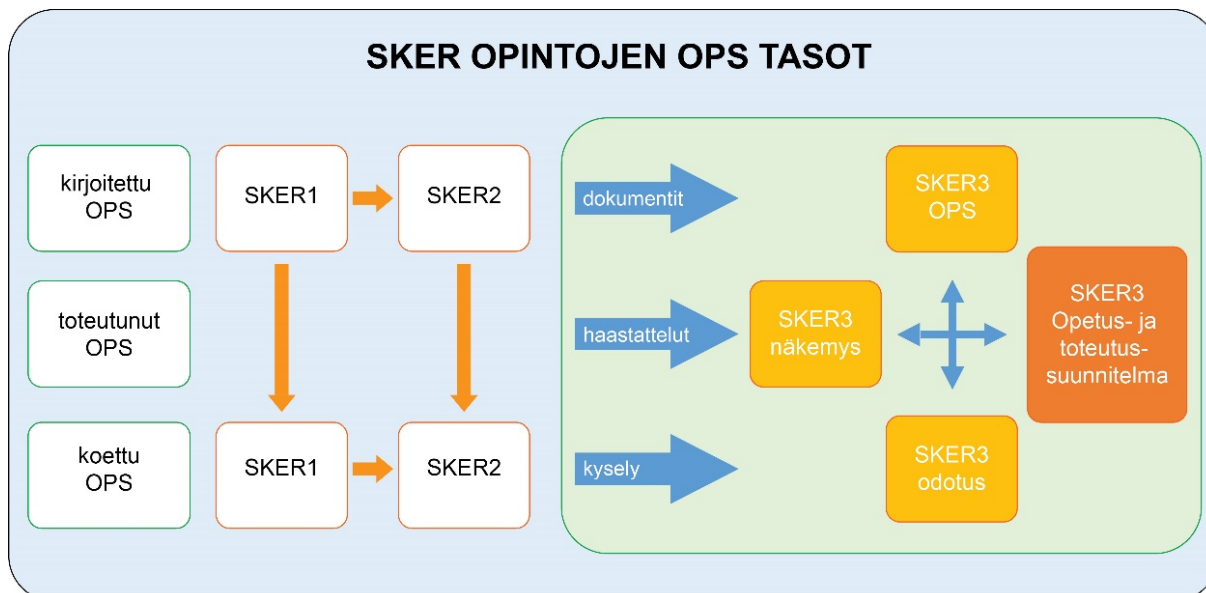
SKER OPINTOJEN OPS TASOT

kirjoitettu OPS

toteutunut OPS

koettu OPS

SKER1

SKER2

SKER1

SKER2

dokumentit

haastattelut

kysely

SKER3 OPS

SKER3 näkemys

SKER3 odotus

SKER3 Opetus- ja toteutussuunnitelma